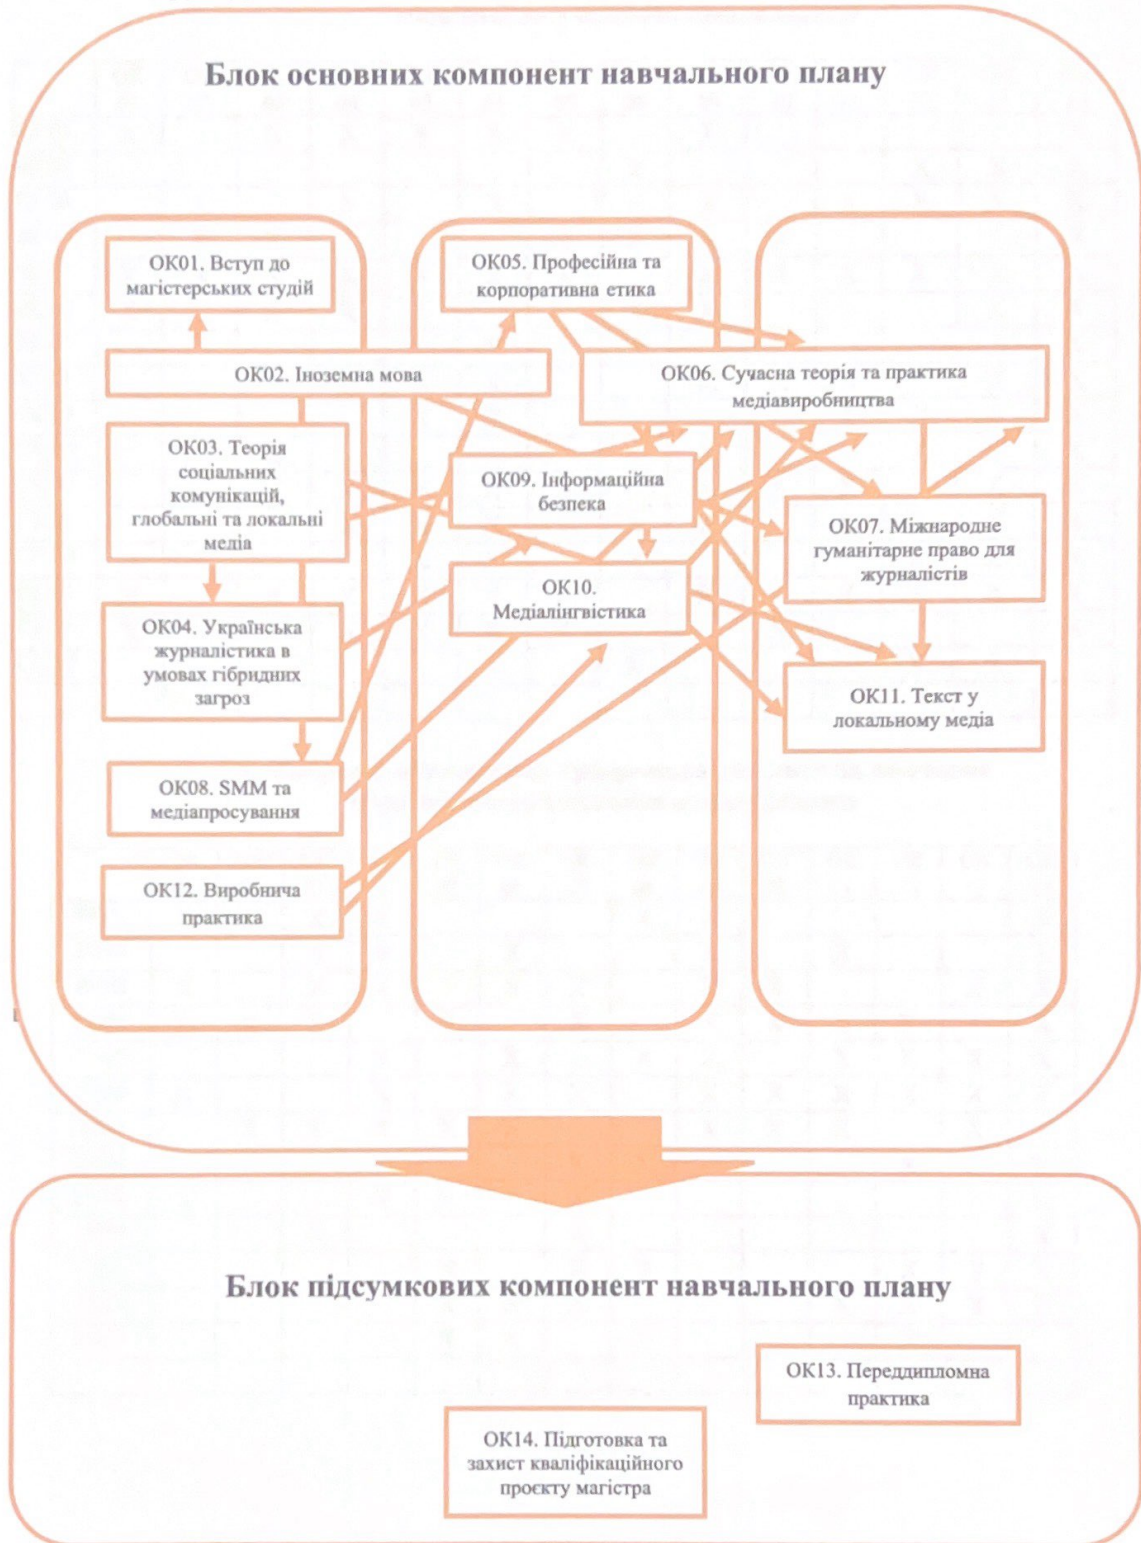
Блок основних компонент навчального плану

ОК01. Вступ до магістерських студій

ОК02. Іноземна мова

ОК03. Теорія соціальних комунікацій, глобальні та локальні медіа

ОК04. Українська журналістика в умовах гібридних загроз

ОК08. SMM та медіапросування

ОК12. Виробнича практика

ОК05. Професійна та корпоративна етика

ОК09. Інформаційна безпека

ОК10. Медіалінгвістика

ОК06. Сучасна теорія та практика медіавиробництва

ОК07. Міжнародне гуманітарне право для журналістів

ОК11. Текст у локальному медіа

Блок підсумкових компонент навчального плану

ОК13. Переддипломна практика

ОК14. Підготовка та захист кваліфікаційного проєкту магістра